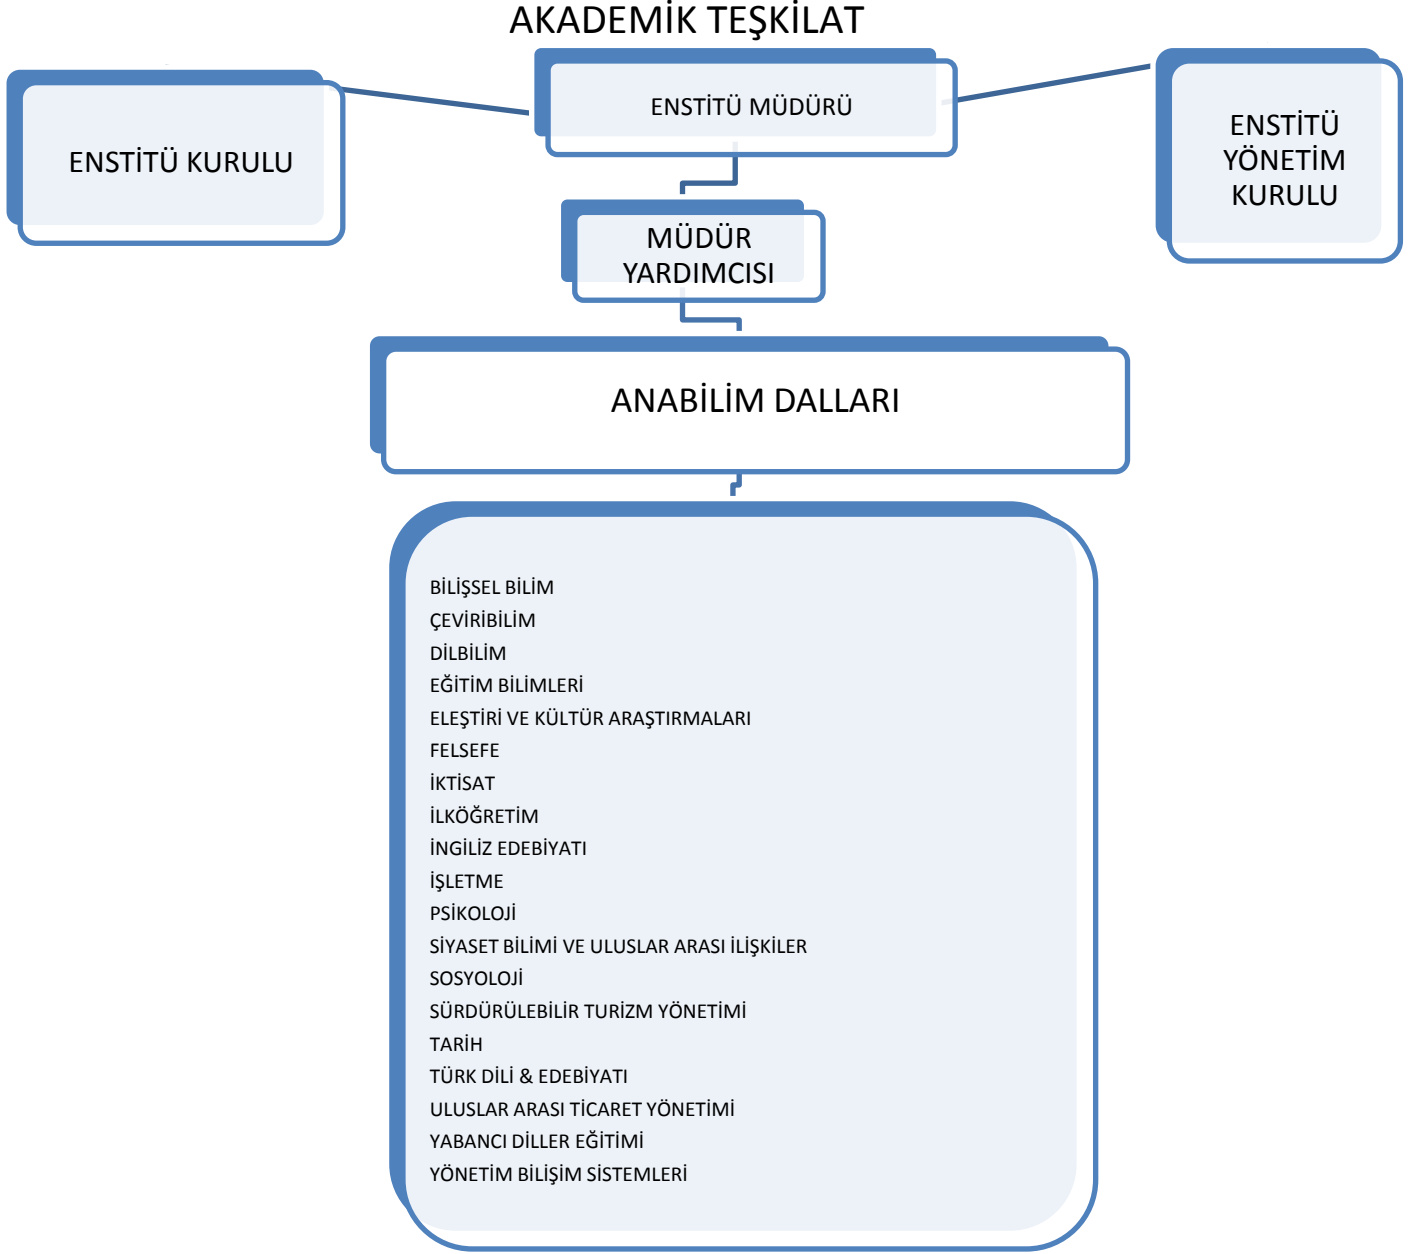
AKADEMİK TEŞKİLAT

ENSTİTÜ KURULU

ENSTİTÜ MÜDÜRÜ

ENSTİTÜ YÖNETİM KURULU

MÜDÜR YARDIMCISI

ANABİLİM DALLARI

BİLİŞSEL BİLİM
ÇEVİRİBİLİM
DİLBİLİM
EĞİTİM BİLİMLERİ
ELEŞTİRİ VE KÜLTÜR ARAŞTIRMALARI
FELSEFE
İKTİSAT
İLKÖĞRETİM
İNGİLİZ EDEBİYATI
İŞLETME
PSİKOLOJİ
SİYASET BİLİMİ VE ULUSLAR ARASI İLİŞKİLER
SOSYOLOJİ
SÜRDÜRÜLEBİLİR TURİZM YÖNETİMİ
TARİH
TÜRK DİLİ & EDEBİYATI
ULUSLAR ARASI TİCARET YÖNETİMİ
YABANCI DİLLER EĞİTİMİ
YÖNETİM BİLİŞİM SİSTEMLERİ